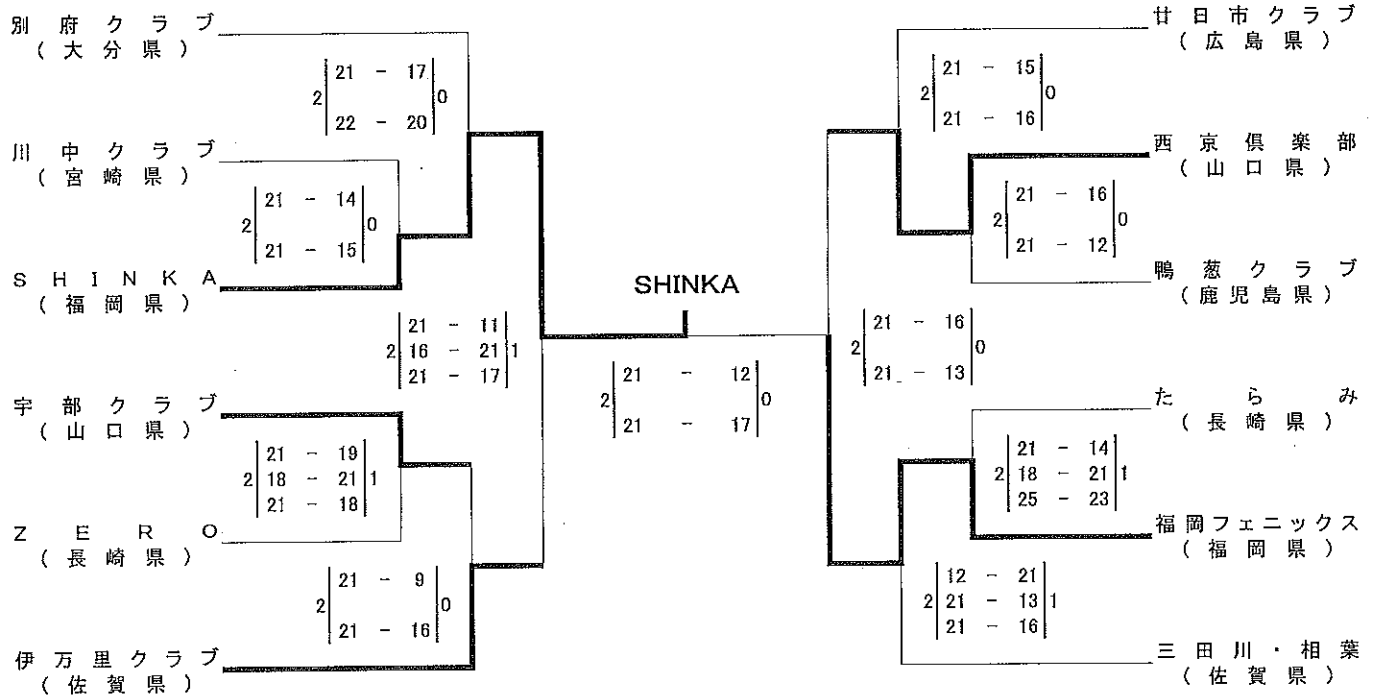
別府クラブ
(大分県)

2 | 21 - 17 / 22 - 20 | 0

川中クラブ
(宮崎県)

2 | 21 - 14 / 21 - 15 | 0

SHINKA
(福岡県)

2 | 21 - 11 / 16 - 21 / 21 - 17 | 1

宇部クラブ
(山口県)

2 | 21 - 19 / 18 - 21 / 21 - 18 | 1

ZERO
(長崎県)

2 | 21 - 9 / 21 - 16 | 0

伊万里クラブ
(佐賀県)

SHINKA

2 | 21 - 12 / 21 - 17 | 0

廿日市クラブ
(広島県)

2 | 21 - 15 / 21 - 16 | 0

西京倶楽部
(山口県)

2 | 21 - 16 / 21 - 12 | 0

鴨葱クラブ
(鹿児島県)

2 | 21 - 16 / 21 - 13 | 0

たらみ
(長崎県)

2 | 21 - 14 / 18 - 21 / 25 - 23 | 1

福岡フェニックス
(福岡県)

2 | 12 - 21 / 21 - 13 / 21 - 16 | 1

三田川・相葉
(佐賀県)